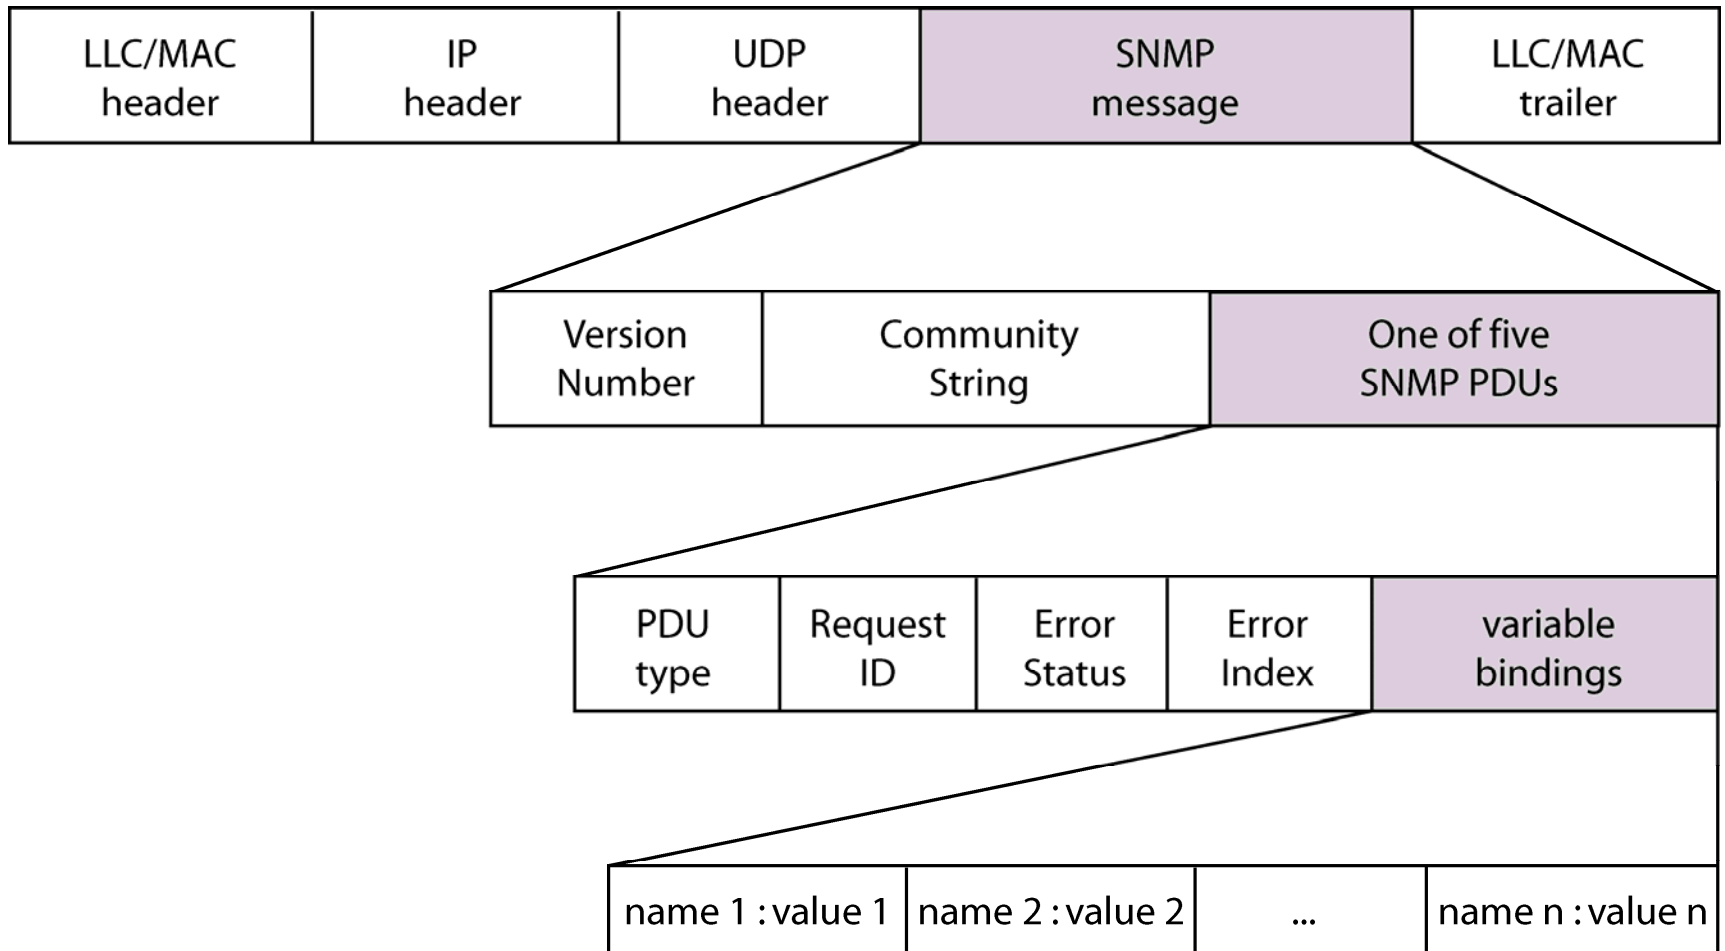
| LLC/MAC header | IP header | UDP header | SNMP message | LLC/MAC trailer |
|---|---|---|---|---|

| Version Number | Community String | One of five SNMP PDUs |
|---|---|---|

| PDU type | Request ID | Error Status | Error Index | variable bindings |
|---|---|---|---|---|

| name 1 : value 1 | name 2 : value 2 | ... | name n : value n |
|---|---|---|---|